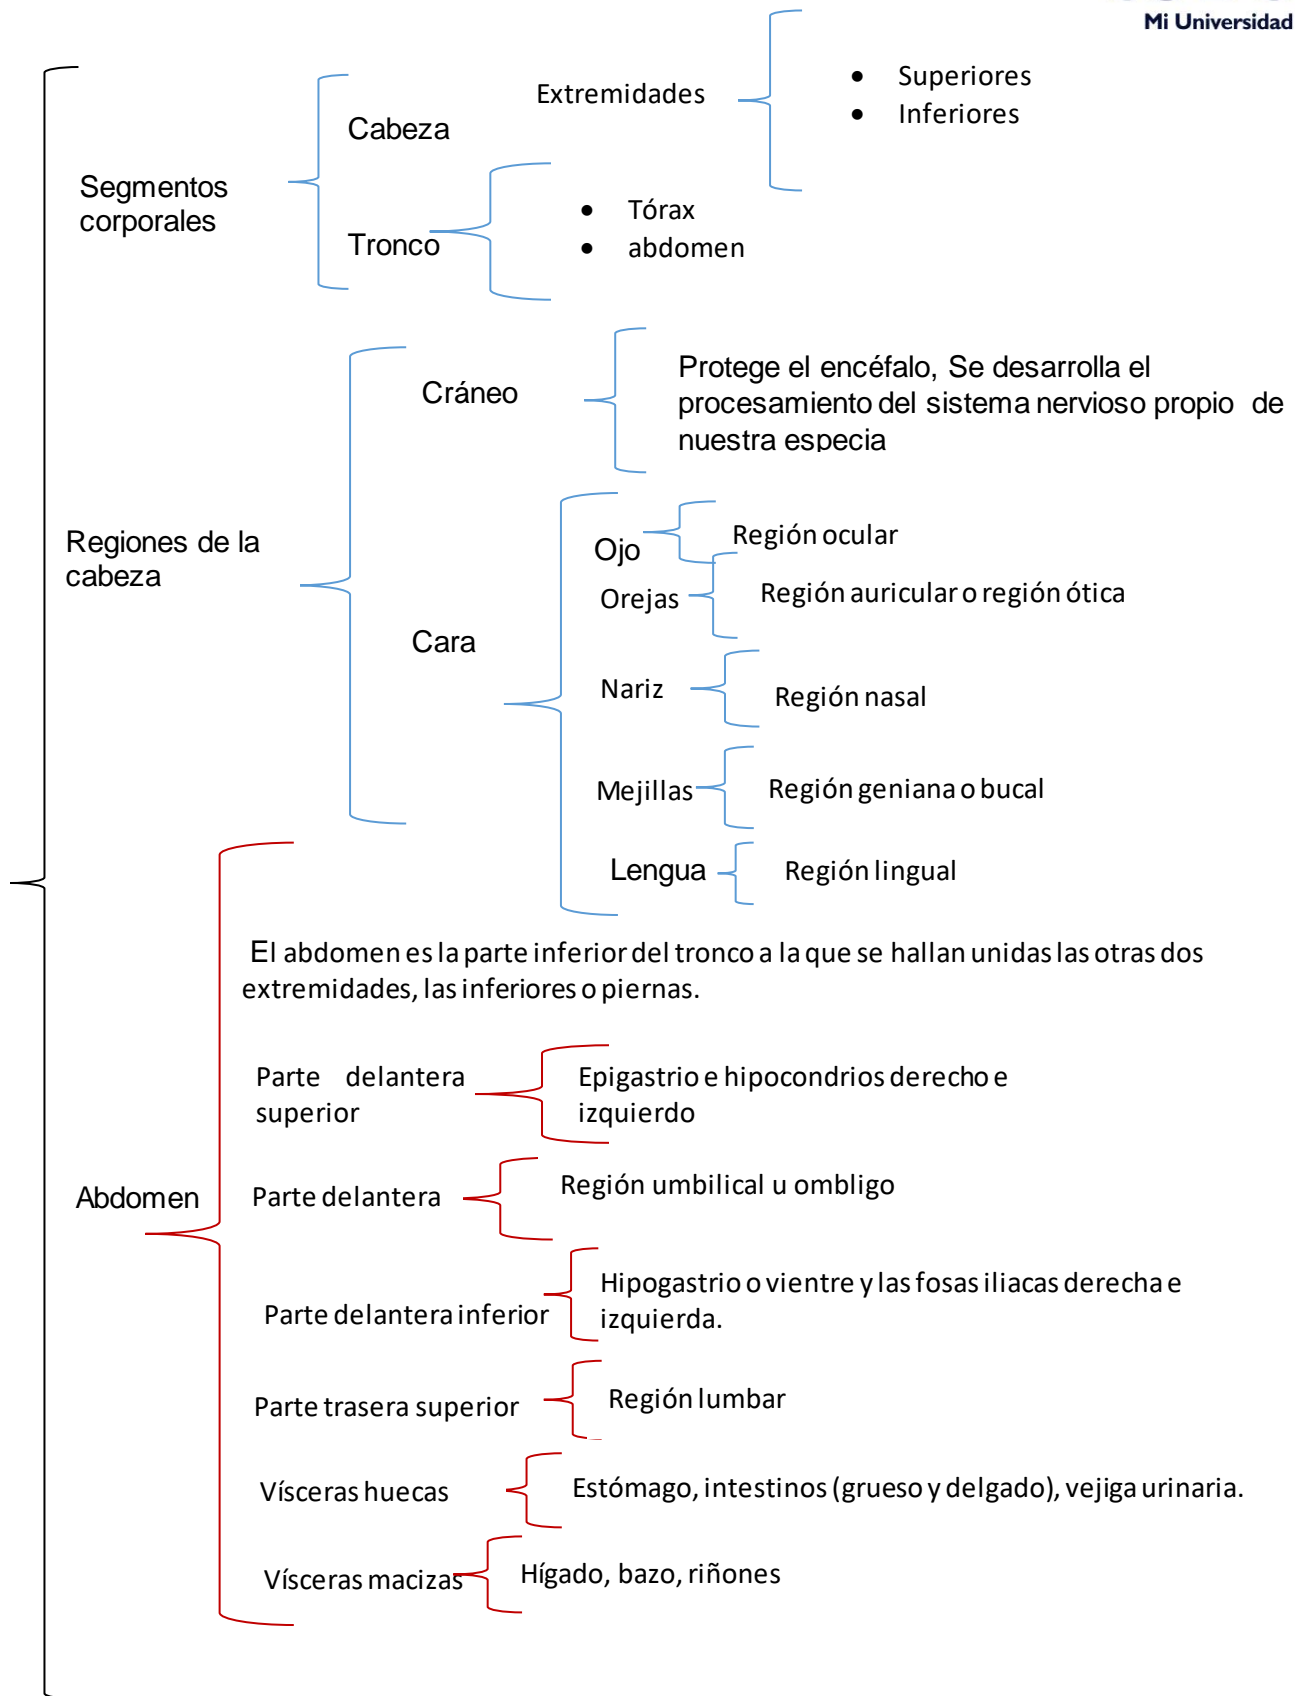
Mi Universidad

Segmentos corporales

Cabeza

Tronco

Extremidades

- Superiores
- Inferiores

- Tórax
- abdomen

Regiones de la cabeza

Cráneo

Protege el encéfalo, Se desarrolla el procesamiento del sistema nervioso propio de nuestra especia

Cara

Ojo

Región ocular

Orejas

Región auricular o región ótica

Nariz

Región nasal

Mejillas

Región geniana o bucal

Lengua

Región lingual

El abdomen es la parte inferior del tronco a la que se hallan unidas las otras dos extremidades, las inferiores o piernas.

Abdomen

Parte delantera superior

Epigastrio e hipocondrios derecho e izquierdo

Parte delantera

Región umbilical u ombligo

Parte delantera inferior

Hipogastrio o vientre y las fosas iliacas derecha e izquierda.

Parte trasera superior

Región lumbar

Vísceras huecas

Estómago, intestinos (grueso y delgado), vejiga urinaria.

Vísceras macizas

Hígado, bazo, riñones